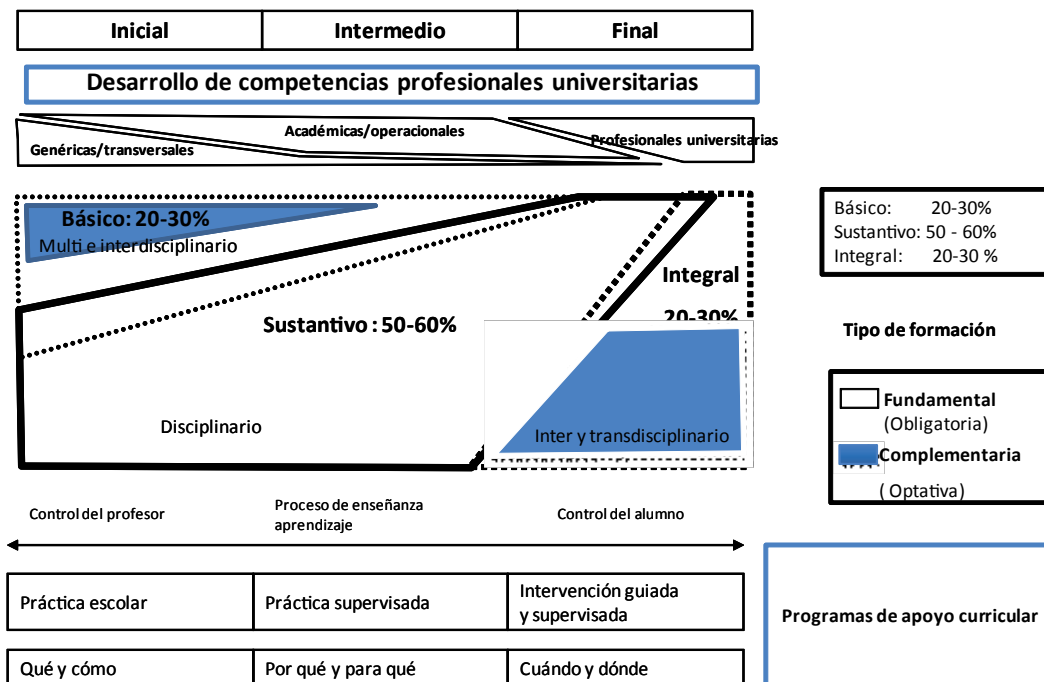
| Inicial | Intermedio | Final |
|---|---|---|

Desarrollo de competencias profesionales universitarias

Académicas/operacionales

Genéricas/transversales

Profesionales universitarias

Básico: 20-30%
Multi e interdisciplinario

Integral
20-30%

Sustantivo : 50-60%

Disciplinario

Inter y transdisciplinario

Básico: 20-30%
Sustantivo: 50 - 60%
Integral: 20-30 %

Tipo de formación

Fundamental
(Obligatoria)
Complementaria
( Optativa)

Control del profesor

Proceso de enseñanza aprendizaje

Control del alumno

| Práctica escolar | Práctica supervisada | Intervención guiada y supervisada |
|---|---|---|

Programas de apoyo curricular

| Qué y cómo | Por qué y para qué | Cuándo y dónde |
|---|---|---|